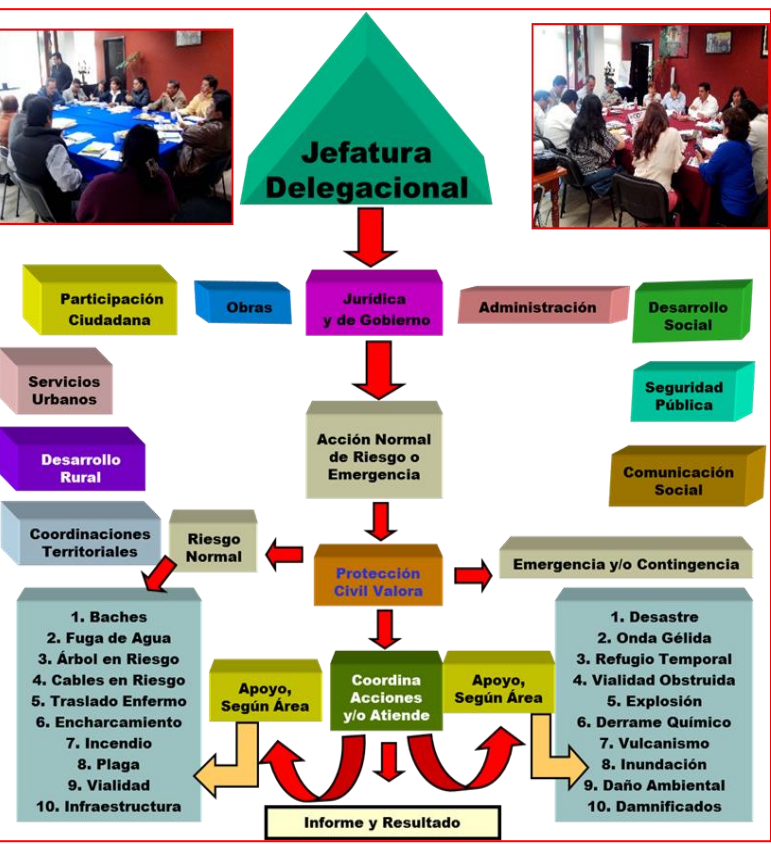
Jefatura Delegacional

Participación Ciudadana

Obras

Jurídica y de Gobierno

Administración

Desarrollo Social

Servicios Urbanos

Seguridad Pública

Desarrollo Rural

Acción Normal de Riesgo o Emergencia

Comunicación Social

Coordinaciones Territoriales

Riesgo Normal

Protección Civil Valora

Emergencia y/o Contingencia

1. Baches
2. Fuga de Agua
3. Árbol en Riesgo
4. Cables en Riesgo
5. Traslado Enfermo
6. Encharcamiento
7. Incendio
8. Plaga
9. Vialidad
10. Infraestructura

Apoyo, Según Área

Coordina Acciones y/o Atiende

Apoyo, Según Área

1. Desastre
2. Onda Gélida
3. Refugio Temporal
4. Vialidad Obstruida
5. Explosión
6. Derrame Químico
7. Vulcanismo
8. Inundación
9. Daño Ambiental
10. Damnificados

Informe y Resultado